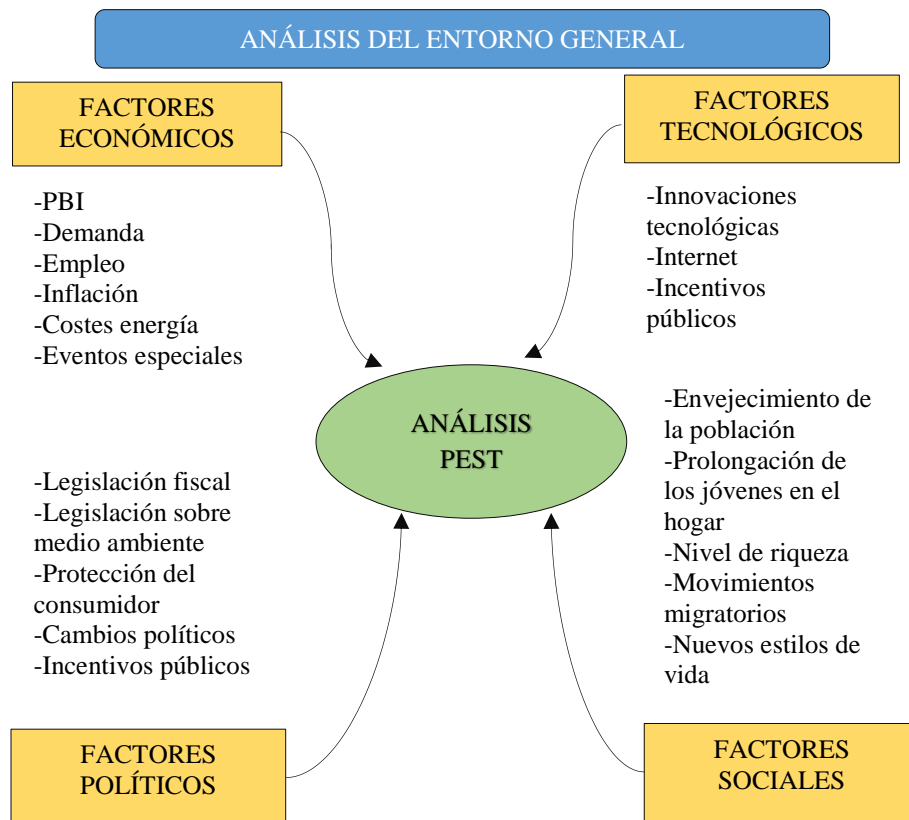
ANÁLISIS DEL ENTORNO GENERAL

FACTORES ECONÓMICOS

-PBI
-Demanda
-Empleo
-Inflación
-Costes energía
-Eventos especiales

FACTORES TECNOLÓGICOS

-Innovaciones tecnológicas
-Internet
-Incentivos públicos

ANÁLISIS PEST

-Envejecimiento de la población
-Prolongación de los jóvenes en el hogar
-Nivel de riqueza
-Movimientos migratorios
-Nuevos estilos de vida

-Legislación fiscal
-Legislación sobre medio ambiente
-Protección del consumidor
-Cambios políticos
-Incentivos públicos

FACTORES POLÍTICOS

FACTORES SOCIALES